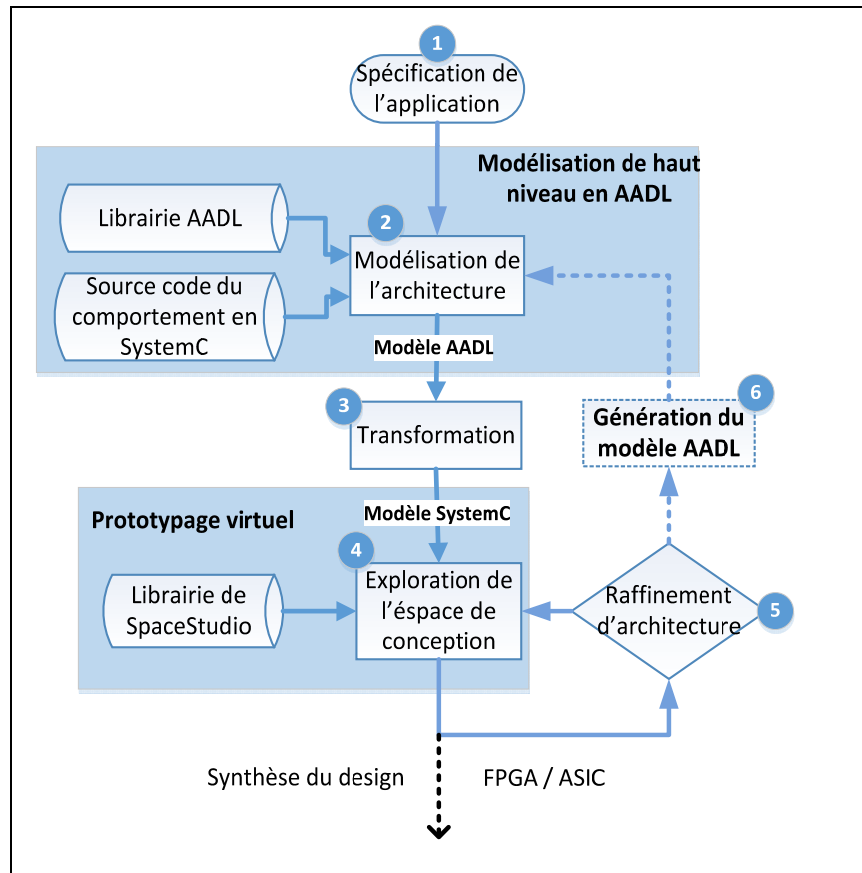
1
Spécification de l'application

Modélisation de haut niveau en AADL

Librairie AADL

2
Modélisation de l'architecture

Source code du comportement en SystemC

Modèle AADL

3
Transformation

6
Génération du modèle AADL

Prototypage virtuel

Modèle SystemC

4
Exploration de l'éspace de conception

Librairie de SpaceStudio

Raffinement d'architecture
5

Synthèse du design

FPGA / ASIC